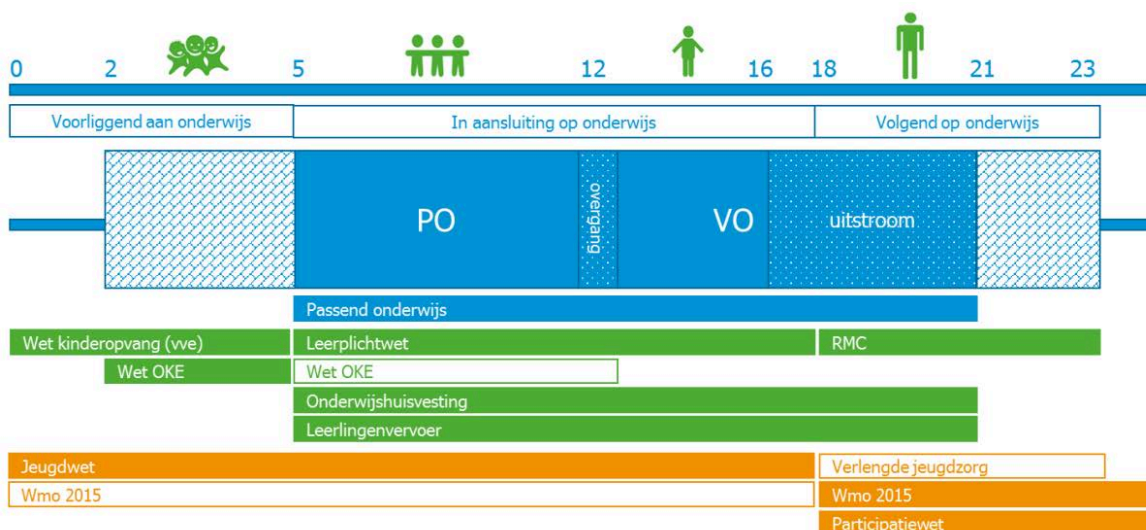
0 2 5 12 16 18 21 23

Voorliggend aan onderwijs | In aansluiting op onderwijs | Volgend op onderwijs

PO
overgang
VO
uitstroom

Passend onderwijs
Wet kinderopvang (vve)
Leerplichtwet
RMC
Wet OKE
Wet OKE
Onderwijshuisvesting
Leerlingenvervoer
Jeugdwet
Verlengde jeugdzorg
Wmo 2015
Wmo 2015
Participatiewet